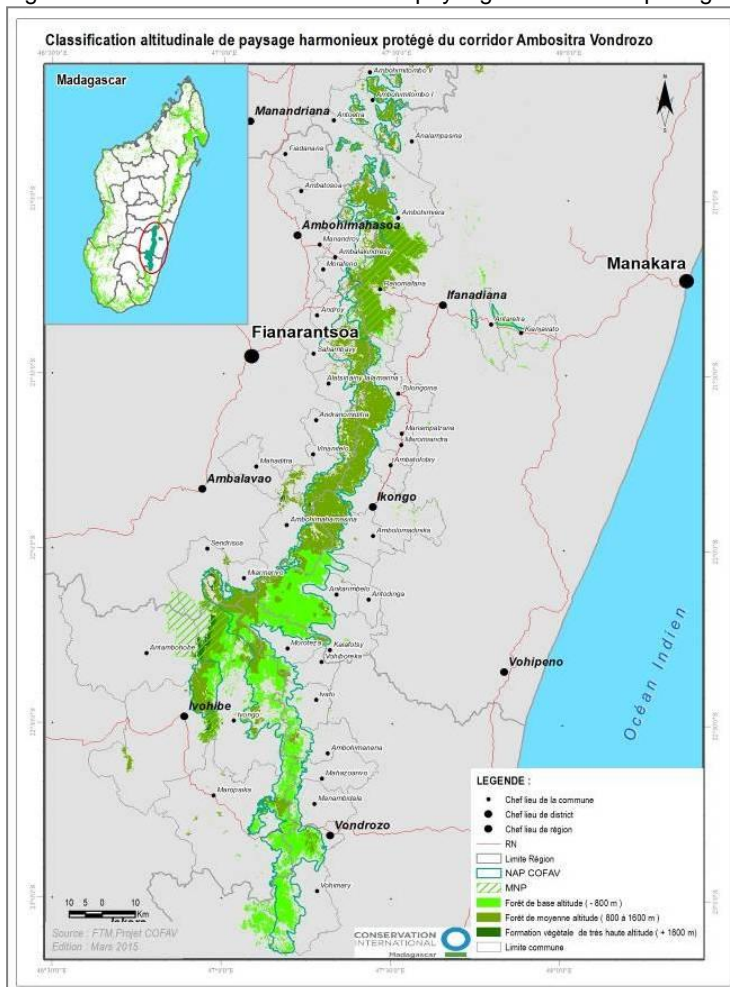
Classification altitudinale de paysage harmonieux protégé du corridor Ambositra Vondrozo

Madagascar

Manandriana
Ambohimahasoa
Fianarantsoa
Manakara
Ifanadiana
Ambalavao
Ikongo
Ivohibe
Vohipeno
Vondrozo

Océan Indien

N

LEGENDE :
Chef lieu de la commune
Chef lieu de district
Chef lieu de région
RN
Limite Région
NAP COFAV
MNP
Forêt de base altitude ( - 800 m )
Forêt de moyenne altitude ( 800 à 1600 m )
Formation végétale de très haute altitude ( + 1600 m)
Limite commune

10 5 0 10 Km

Source : FTM,Projet COFAV
Edition : Mars 2015

CONSERVATION INTERNATIONAL
Madagascar